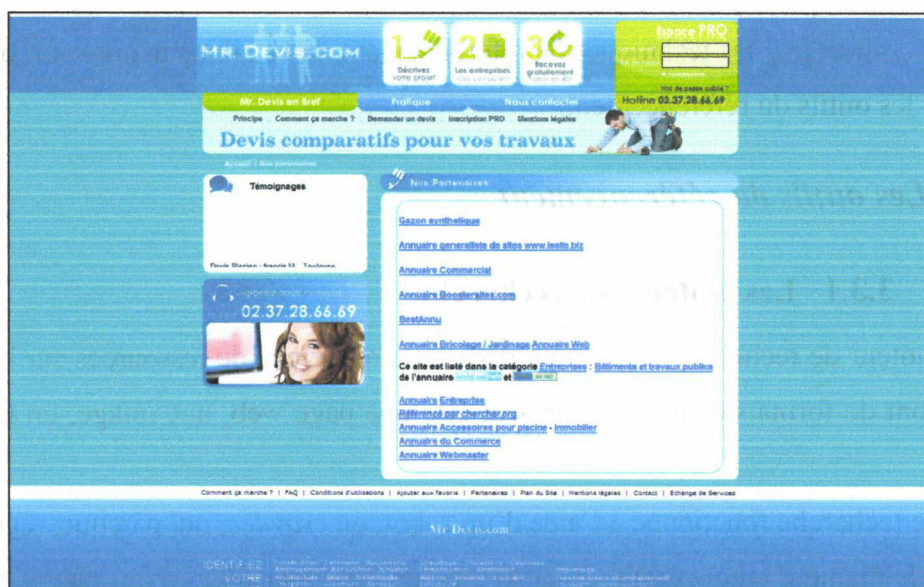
MR DEVIS.COM

1 Décrivez votre projet

2 Les entreprises

3 Recevez gratuitement

Espace PRO

Mot de passe oublié ?

Hotline 02.37.28.66.69

Mr. Devis en Bref

Pratique

Nous contacter

Principe | Comment ça marche ? | Demander un devis | Inscription PRO | Mentions légales

Devis comparatifs pour vos travaux

Accueil / Nos partenaires

Témoignages

Devis Plaque : franck M. - Toulouse

02.37.28.66.69

Nos Partenaires

Gazon synthetique

Annuaire generaliste de sites www.lesite.biz

Annuaire Commercial

Annuaire Boostersites.com

BestAnnu

Annuaire Bricolage / Jardinage Annuaire Web

Ce site est listé dans la catégorie Entreprises : Bâtiments et travaux publics de l'annuaire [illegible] et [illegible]

Annuaire Entreprise

Référencé par chercher.org

Annuaire Accessoires pour piscine - Immobilier

Annuaire du Commerce

Annuaire Webmaster

Comment ça marche ? | FAQ | Conditions d'utilisations | Ajouter aux favoris | Partenaires | Plan du Site | Mentions légales | Contact | Echange de Services

Mr Devis.com

IDENTIFIEZ VOTRE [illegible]